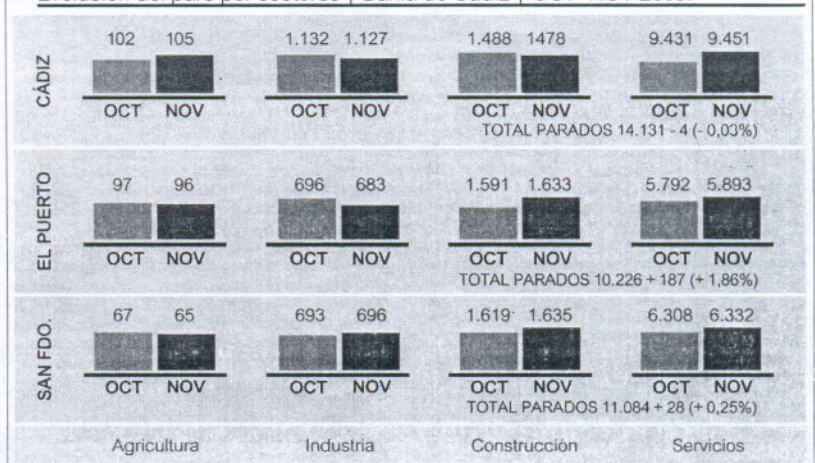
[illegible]

CÁDIZ

102 105
OCT NOV

1.132 1.127
OCT NOV

1.488 1478
OCT NOV

9.431 9.451
OCT NOV

TOTAL PARADOS 14.131 - 4 (- 0,03%)

EL PUERTO

97 96
OCT NOV

696 683
OCT NOV

1.591 1.633
OCT NOV

5.792 5.893
OCT NOV

TOTAL PARADOS 10.226 + 187 (+ 1,86%)

SAN FDO.

67 65
OCT NOV

693 696
OCT NOV

1.619 1.635
OCT NOV

6.308 6.332
OCT NOV

TOTAL PARADOS 11.084 + 28 (+ 0,25%)

Agricultura Industria Construcción Servicios